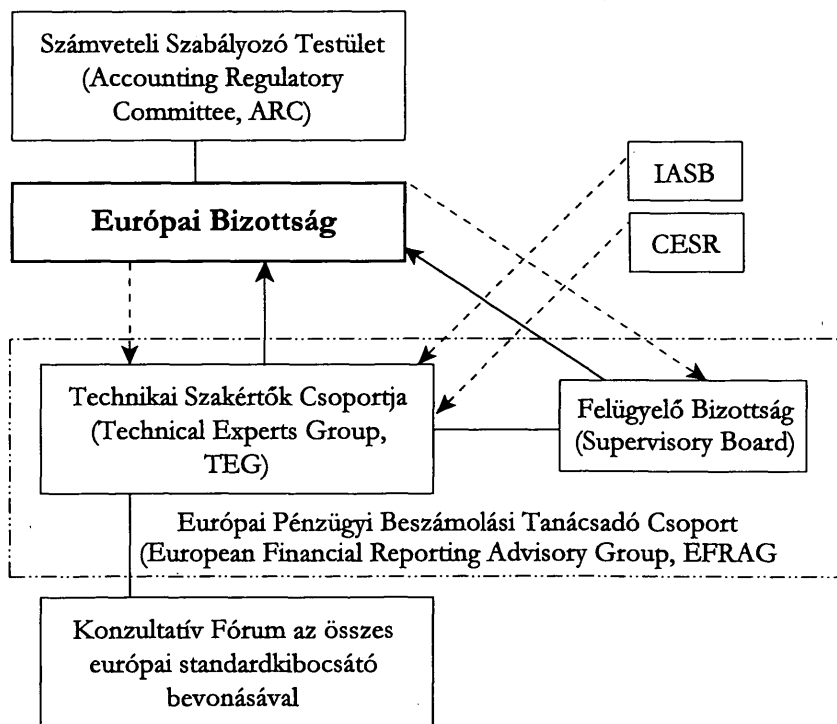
Számveteli Szabályozó Testület (Accounting Regulatory Committee, ARC)

Európai Bizottság

IASB

CESR

Technikai Szakértők Csoportja (Technical Experts Group, TEG)

Felügyelő Bizottság (Supervisory Board)

Európai Pénzügyi Beszámolási Tanácsadó Csoport (European Financial Reporting Advisory Group, EFRAG

Konzultatív Fórum az összes európai standardkibocsátó bevonásával